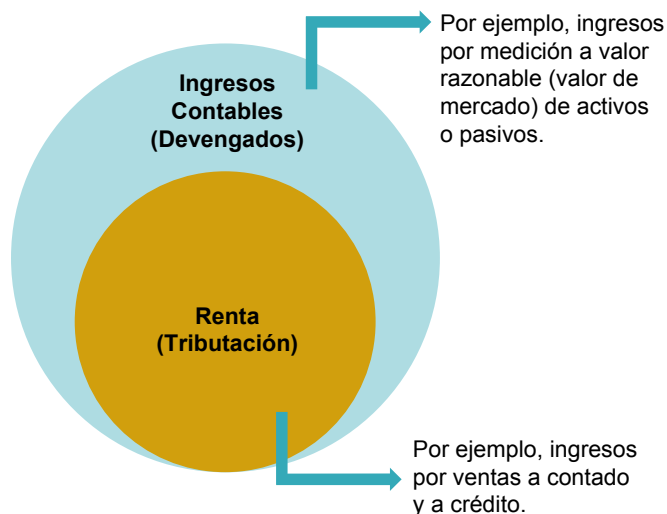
Ingresos Contables (Devengados)

Por ejemplo, ingresos por medición a valor razonable (valor de mercado) de activos o pasivos.

Renta (Tributación)

Por ejemplo, ingresos por ventas a contado y a crédito.